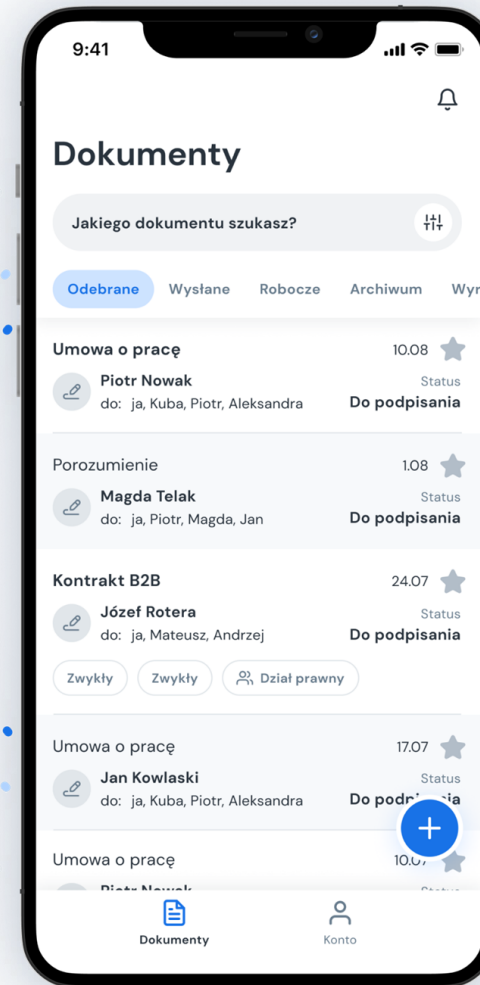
9:41

Dokumenty

Jakiego dokumentu szukasz?

Odebrane Wysłane Robocze Archiwum Wy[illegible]

Umowa o pracę 10.08
Piotr Nowak
do: ja, Kuba, Piotr, Aleksandra
Status
Do podpisania

Porozumienie 1.08
Magda Telak
do: ja, Piotr, Magda, Jan
Status
Do podpisania

Kontrakt B2B 24.07
Józef Rotera
do: ja, Mateusz, Andrzej
Status
Do podpisania
Zwykły Zwykły Dział prawny

Umowa o pracę 17.07
Jan Kowlaski
do: ja, Kuba, Piotr, Aleksandra
Status
Do podp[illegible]ia

Umowa o pracę 10.0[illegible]
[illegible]

Dokumenty Konto